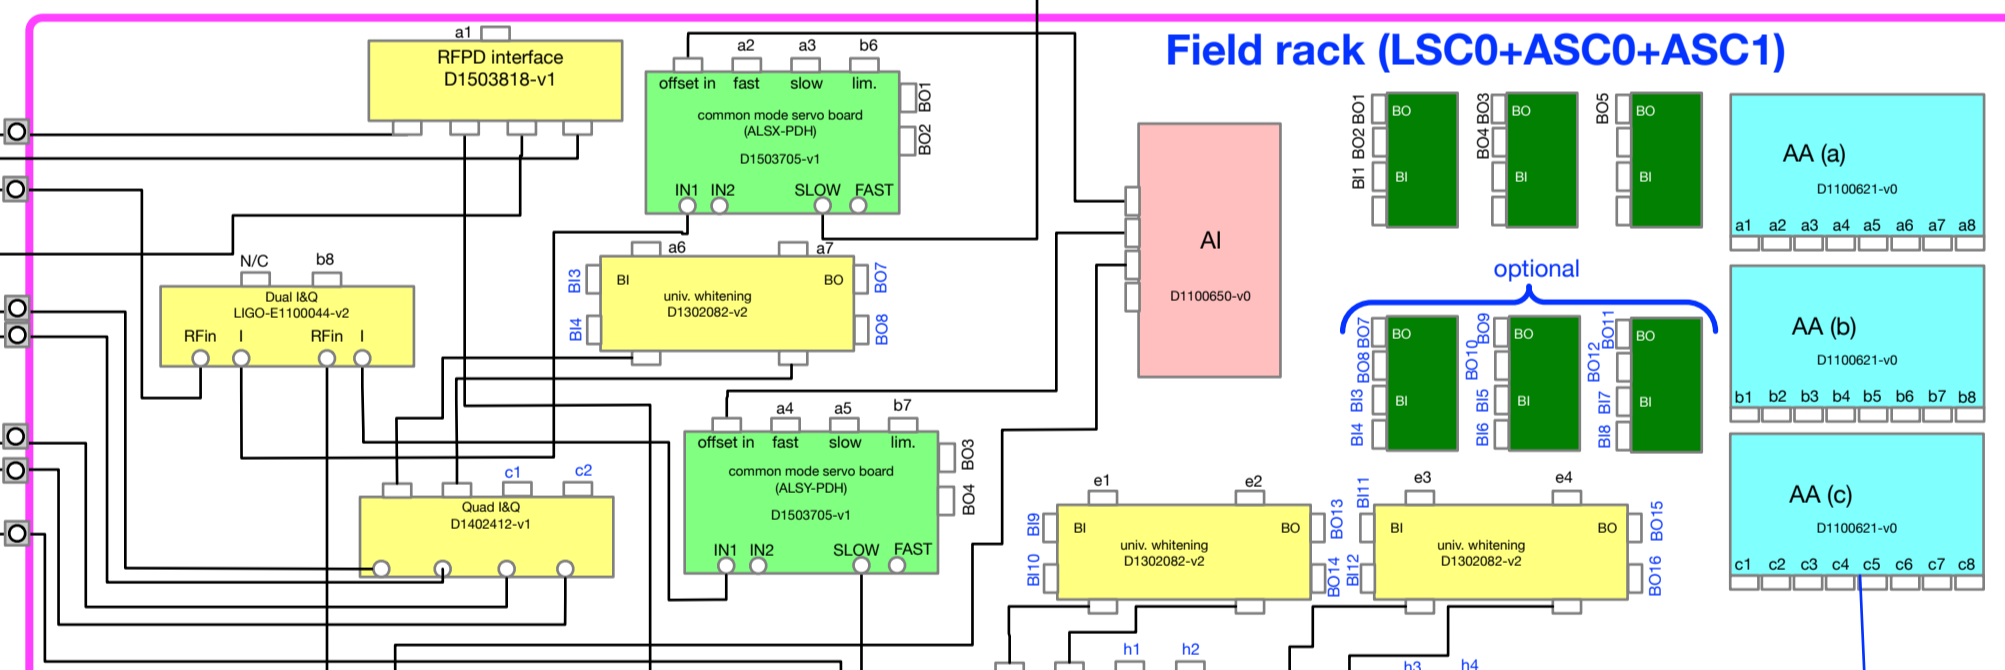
Field rack (LSC0+ASC0+ASC1)

a1
RFPD interface
D1503818-v1

a2 a3 b6
offset in fast slow lim.
common mode servo board
(ALSX-PDH)
D1503705-v1
IN1 IN2 SLOW FAST
BO1
BO2

AI
D1100650-v0

BI1 BO2 BO1
BO
BI
BO4 BO3
BO
BI
BO5
BO
BI

AA (a)
D1100621-v0
a1 a2 a3 a4 a5 a6 a7 a8

N/C b8
Dual I&Q
LIGO-E1100044-v2
RFin I RFin I

a6 a7
BI3
BI
univ. whitening
D1302082-v2
BO
BO7
BI4
BO8

optional

BI4 BI3 BO8 BO7
BO
BI
BI6 BI5 BO10 BO9
BO
BI
BI8 BI7 BO12 BO11
BO
BI

AA (b)
D1100621-v0
b1 b2 b3 b4 b5 b6 b7 b8

a4 a5 b7
offset in fast slow lim.
common mode servo board
(ALSY-PDH)
D1503705-v1
IN1 IN2 SLOW FAST
BO3
BO4

c1 c2
Quad I&Q
D1402412-v1

e1 e2
BI9
BI
univ. whitening
D1302082-v2
BO
BO13
BI10
BO14

BI11
e3 e4
BI
univ. whitening
D1302082-v2
BO
BO15
BI12
BO16

AA (c)
D1100621-v0
c1 c2 c3 c4 c5 c6 c7 c8

h1 h2
h3 h4